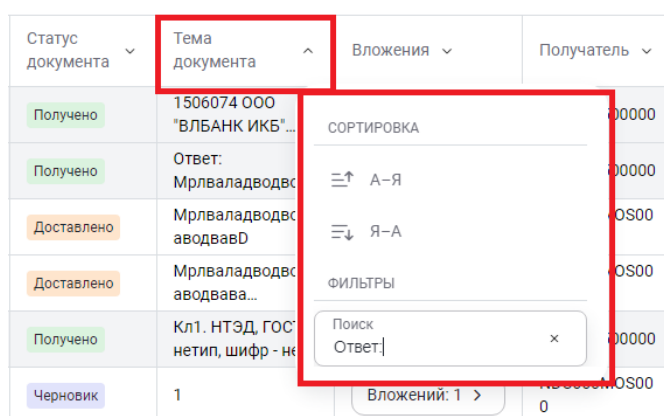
| Статус документа | Тема документа | Вложения | Получатель |
|---|---|---|---|
| Получено | 1506074 ООО "ВЛБАНК ИКБ"... | | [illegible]00000 |
| Получено | Ответ: Мрлвaладводвс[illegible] | | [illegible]00000 |
| Доставлено | Мрлвaладводвс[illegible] аводвавD | | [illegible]OS00 |
| Доставлено | Мрлвaладводвс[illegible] аводвава... | | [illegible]OS00 |
| Получено | Кл1. НТЭД, ГОСТ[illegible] нетип, шифр - не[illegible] | | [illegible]00000 |
| Черновик | 1 | Вложений: 1 > | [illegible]OS00 0 |

СОРТИРОВКА

А–Я

Я–А

ФИЛЬТРЫ

Поиск

Ответ:

×